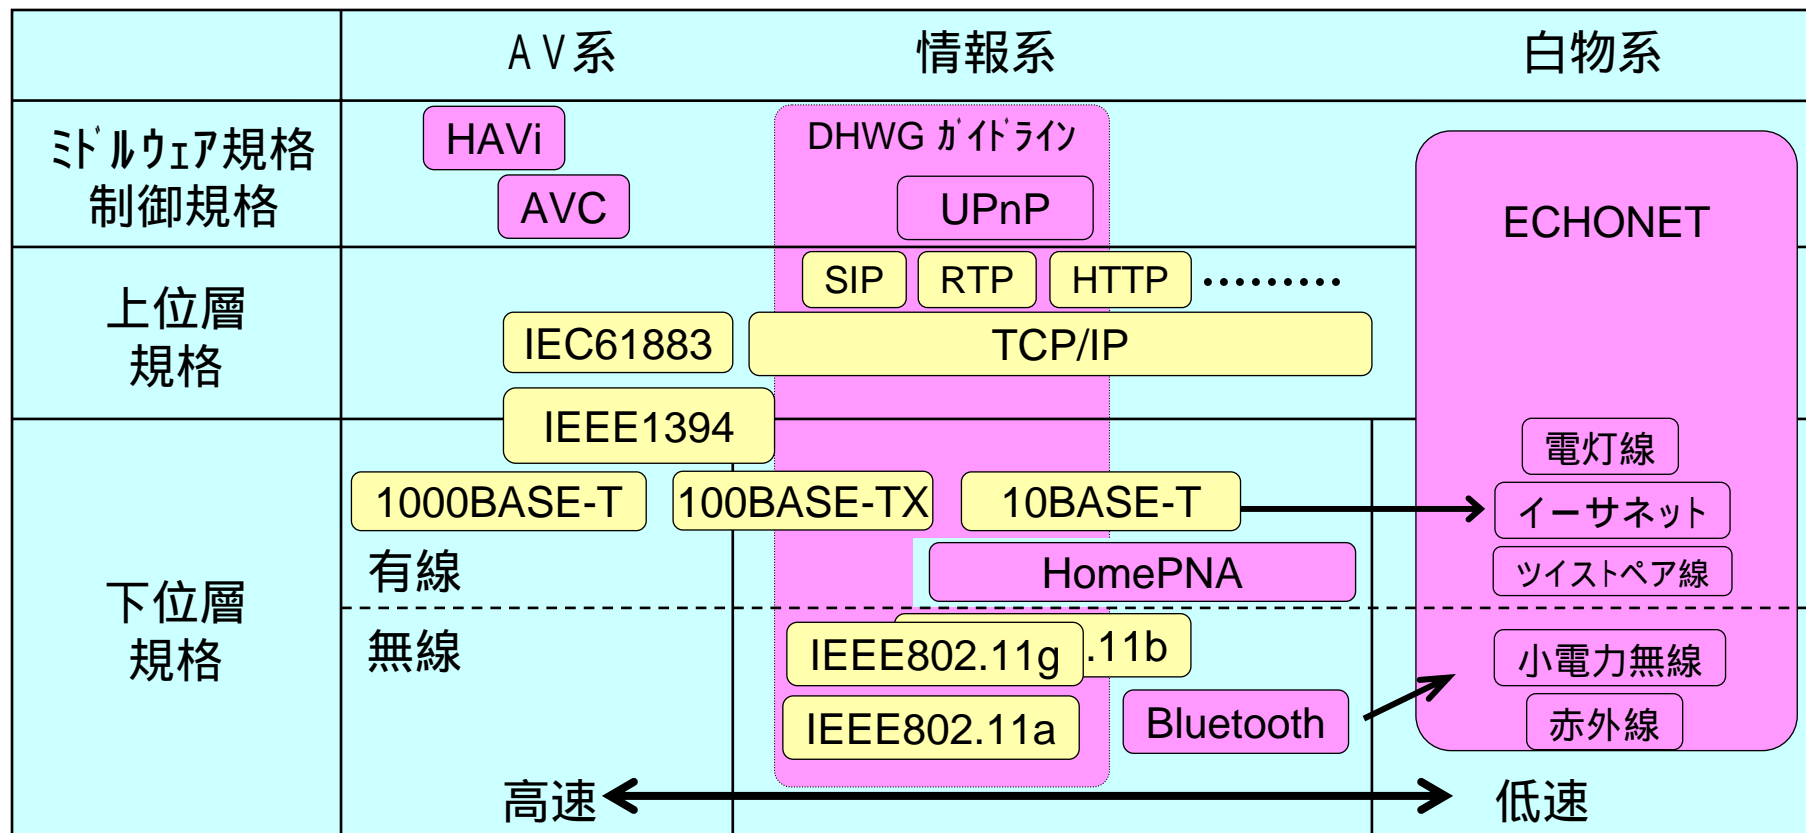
| | AV系 | 情報系 | 白物系 |
|---|---|---|---|
| ﾐﾄﾞﾙｳｪｱ規格 制御規格 | HAVi AVC | DHWG ｶﾞｲﾄﾞﾗｲﾝ UPnP | ECHONET |
| 上位層 規格 | IEC61883 | SIP RTP HTTP ········· TCP/IP | |
| 下位層 規格 | IEEE1394 1000BASE-T 100BASE-TX 10BASE-T 有線 HomePNA 無線 IEEE802.11g .11b IEEE802.11a Bluetooth | | 電灯線 イーサネット ツイストペア線 小電力無線 赤外線 |

高速 低速